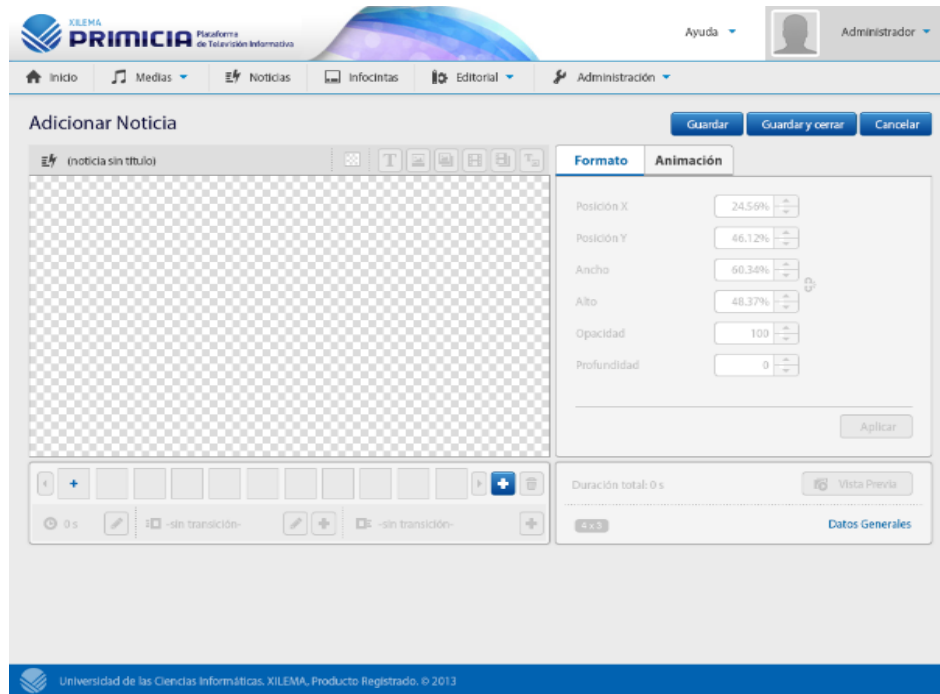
XILEMA
PRIMICIA Plataforma de Televisión Informativa

Ayuda
Administrador

Inicio
Medias
Noticias
Infocintas
Editorial
Administración

Adicionar Noticia

Guardar
Guardar y cerrar
Cancelar

(noticia sin título)

Formato
Animación

Posición X 24.56%
Posición Y 46.12%
Ancho 60.34%
Alto 48.37%
Opacidad 100
Profundidad 0

Aplicar

0 s
-sin transición-
-sin transición-

Duración total: 0 s
Vista Previa
4 x 3
Datos Generales

Universidad de las Ciencias Informáticas. XILEMA. Producto Registrado. © 2013